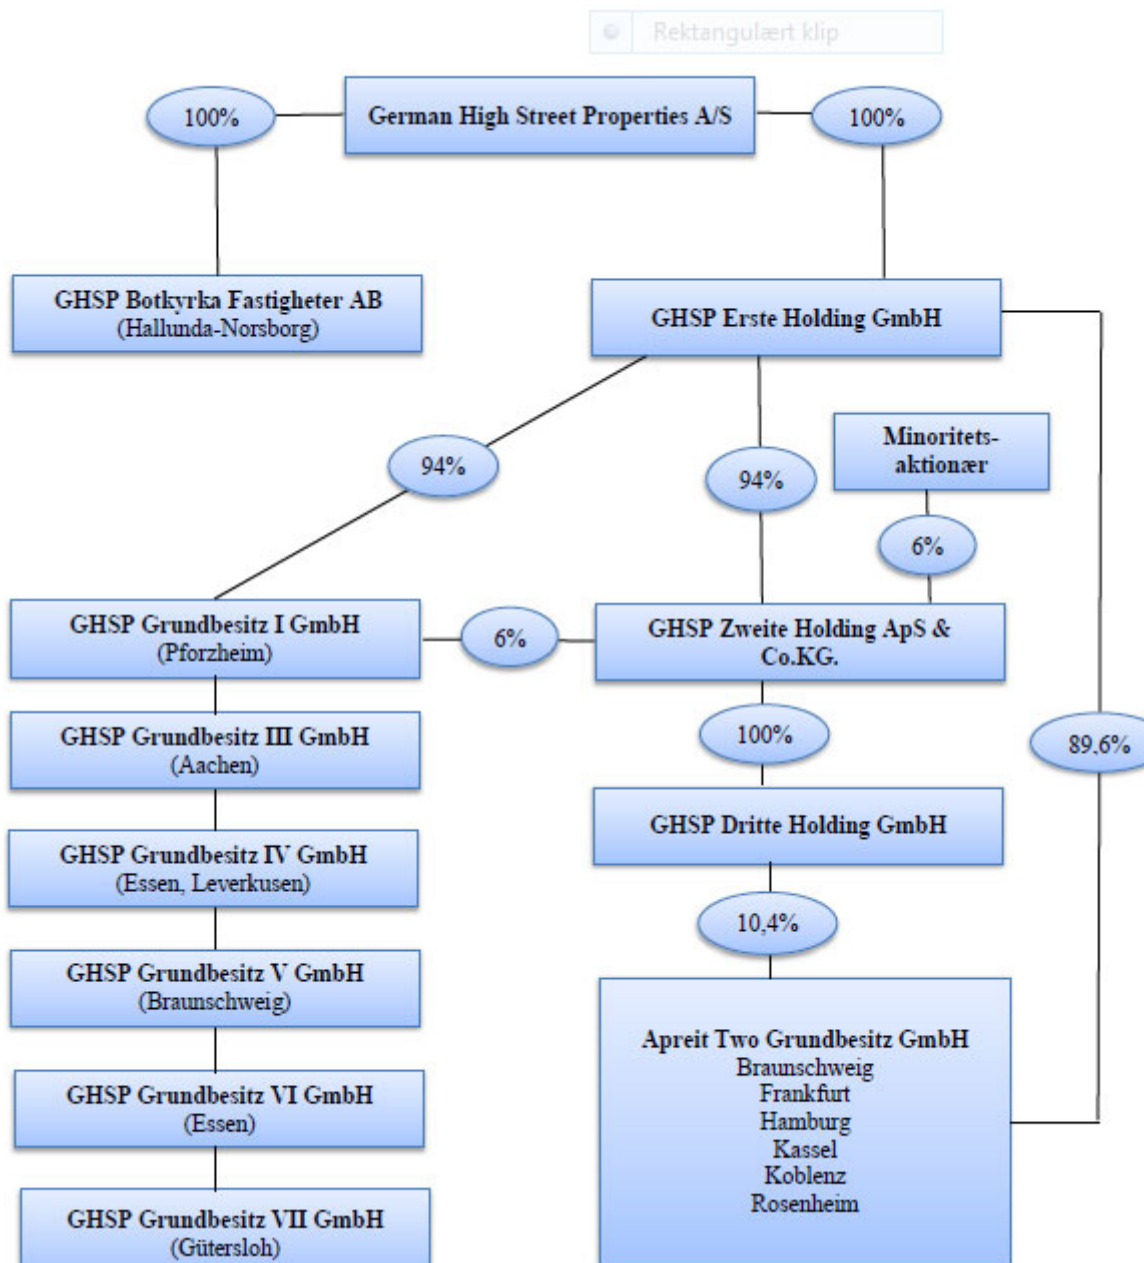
Rektangulært klip

100%

German High Street Properties A/S

100%

GHSP Botkyrka Fastigheter AB
(Hallunda-Norsborg)

GHSP Erste Holding GmbH

94%

94%

Minoritets-
aktionær

6%

GHSP Grundbesitz I GmbH
(Pforzheim)

6%

GHSP Zweite Holding ApS & Co.KG.

100%

89.6%

GHSP Grundbesitz III GmbH
(Aachen)

GHSP Dritte Holding GmbH

GHSP Grundbesitz IV GmbH
(Essen, Leverkusen)

10,4%

GHSP Grundbesitz V GmbH
(Braunschweig)

Apreit Two Grundbesitz GmbH
Braunschweig
Frankfurt
Hamburg
Kassel
Koblenz
Rosenheim

GHSP Grundbesitz VI GmbH
(Essen)

GHSP Grundbesitz VII GmbH
(Gütersloh)